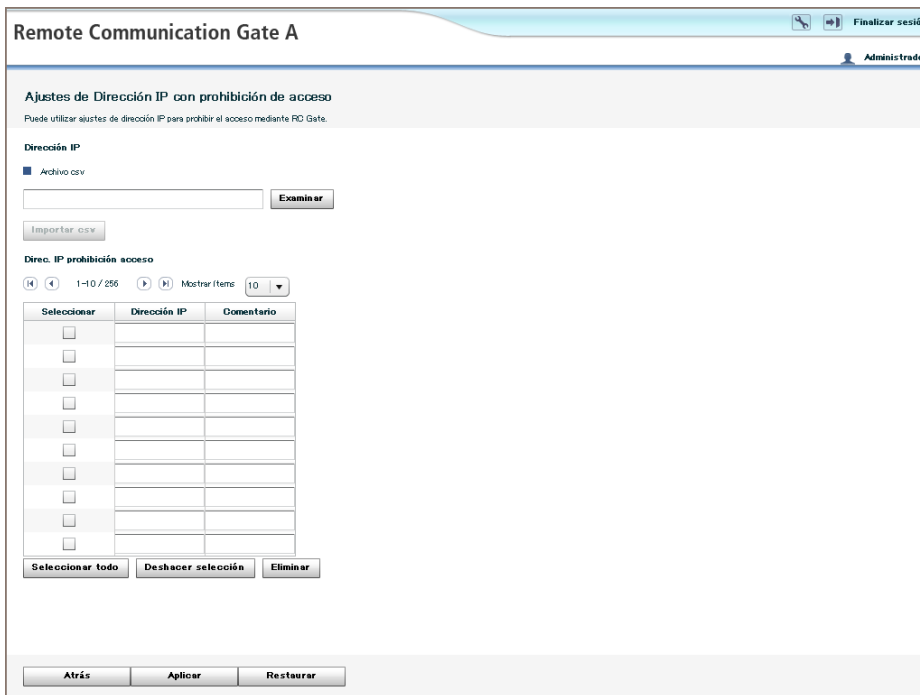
Remote Communication Gate A

Finalizar sesió

Administrado

Ajustes de Dirección IP con prohibición de acceso

Puede utilizar ajustes de dirección IP para prohibir el acceso mediante RC Gate.

Dirección IP

Archivo csv

Examinar

Importar csv

Direc. IP prohibición acceso

1-10 / 256 Mostrar Items 10

| Seleccionar | Dirección IP | Comentario |
|---|---|---|
| | | |
| | | |
| | | |
| | | |
| | | |
| | | |
| | | |
| | | |
| | | |
| | | |

Seleccionar todo Deshacer selección Eliminar

Atrás Aplicar Restaurar